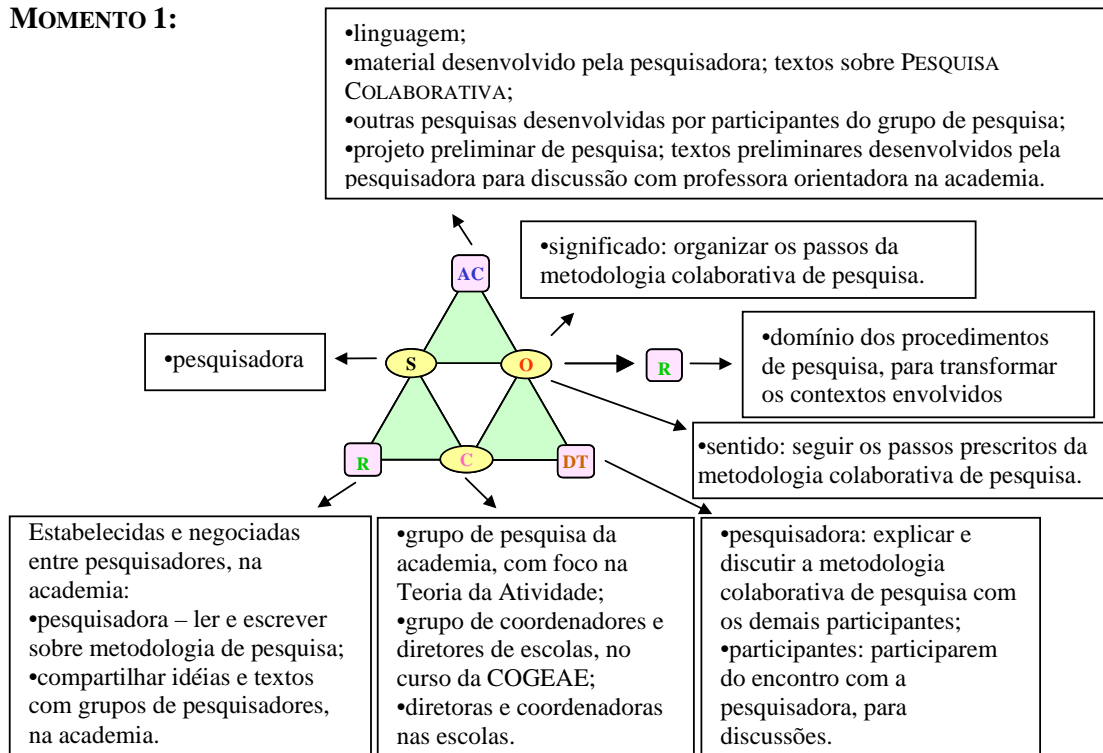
MOMENTO 1:

•linguagem;
•material desenvolvido pela pesquisadora; textos sobre PESQUISA COLABORATIVA;
•outras pesquisas desenvolvidas por participantes do grupo de pesquisa;
•projeto preliminar de pesquisa; textos preliminares desenvolvidos pela pesquisadora para discussão com professora orientadora na academia.

AC

•significado: organizar os passos da metodologia colaborativa de pesquisa.

•pesquisadora

S

O

R

•domínio dos procedimentos de pesquisa, para transformar os contextos envolvidos

•sentido: seguir os passos prescritos da metodologia colaborativa de pesquisa.

R

C

DT

Estabelecidas e negociadas entre pesquisadores, na academia:
•pesquisadora – ler e escrever sobre metodologia de pesquisa;
•compartilhar idéias e textos com grupos de pesquisadores, na academia.

•grupo de pesquisa da academia, com foco na Teoria da Atividade;
•grupo de coordenadores e diretores de escolas, no curso da COGEAE;
•diretoras e coordenadoras nas escolas.

•pesquisadora: explicar e discutir a metodologia colaborativa de pesquisa com os demais participantes;
•participantes: participarem do encontro com a pesquisadora, para discussões.